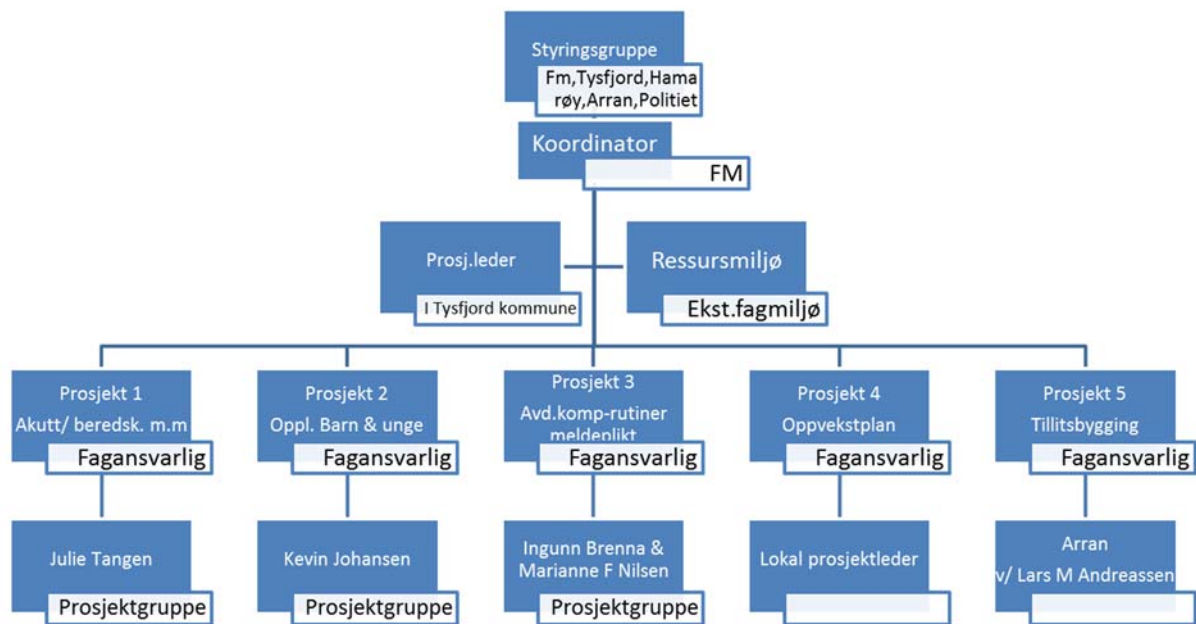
Styringsgruppe
Fm,Tysfjord,Hamarøy,Arran,Politiet

Koordinator
FM

Prosj.leder
I Tysfjord kommune

Ressursmiljø
Ekst.fagmiljø

Prosjekt 1
Akutt/ beredsk. m.m
Fagansvarlig

Prosjekt 2
Oppl. Barn & unge
Fagansvarlig

Prosjekt 3
Avd.komp-rutiner meldeplikt
Fagansvarlig

Prosjekt 4
Oppvekstplan
Fagansvarlig

Prosjekt 5
Tillitsbygging
Fagansvarlig

Julie Tangen
Prosjektgruppe

Kevin Johansen
Prosjektgruppe

Ingunn Brenna & Marianne F Nilsen
Prosjektgruppe

Lokal prosjektleder

Arran
v/ Lars M Andreassen